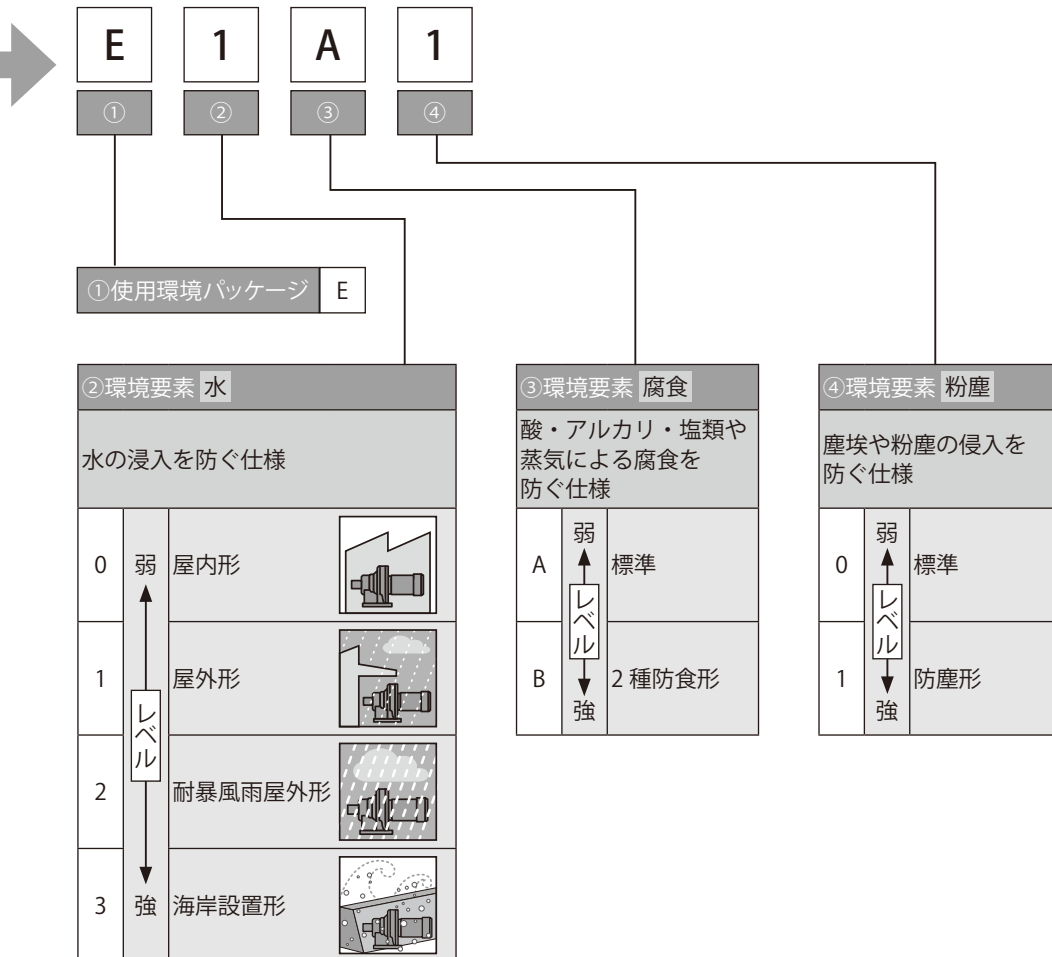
E 1 A 1
① ② ③ ④

①使用環境パッケージ E

②環境要素 水
水の浸入を防ぐ仕様

| | | |
|---|---|---|
| 0 | 弱 | 屋内形 |
| 1 | レベル | 屋外形 |
| 2 | | 耐暴風雨屋外形 |
| 3 | 強 | 海岸設置形 |

③環境要素 腐食
酸・アルカリ・塩類や蒸気による腐食を防ぐ仕様

| | | |
|---|---|---|
| A | 弱 レベル | 標準 |
| B | 強 | 2 種防食形 |

④環境要素 粉塵
塵埃や粉塵の侵入を防ぐ仕様

| | | |
|---|---|---|
| 0 | 弱 レベル | 標準 |
| 1 | 強 | 防塵形 |